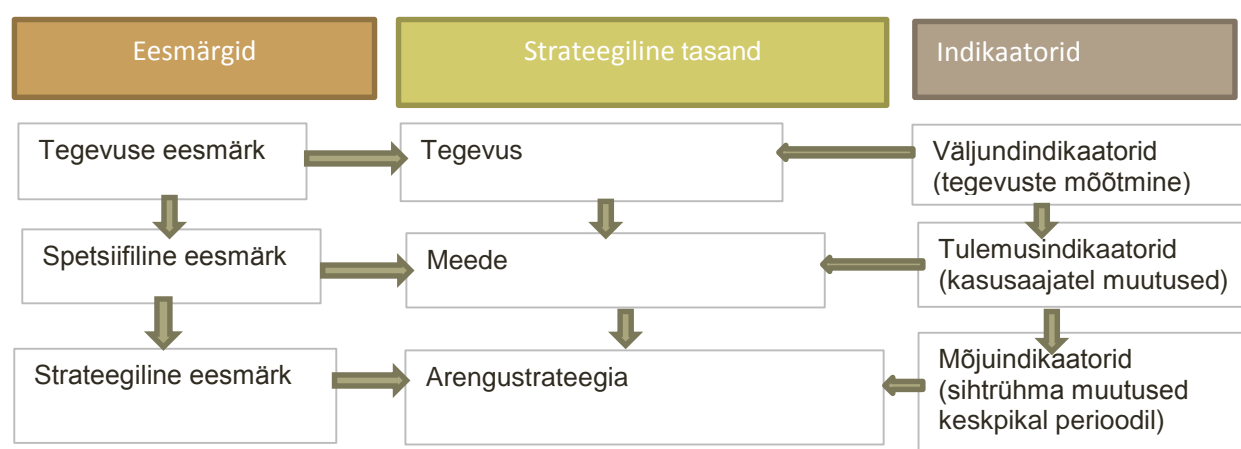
Eesmärgid

Strateegiline tasand

Indikaatorid

Tegevuse eesmärk

Tegevus

Väljundindikaatorid (tegevuste mõõtmine)

Spetsiifiline eesmärk

Meede

Tulemusindikaatorid (kasusaajatel muutused)

Strateegiline eesmärk

Arengustrateegia

Mõjuindikaatorid (sihtrühma muutused keskpikal perioodil)